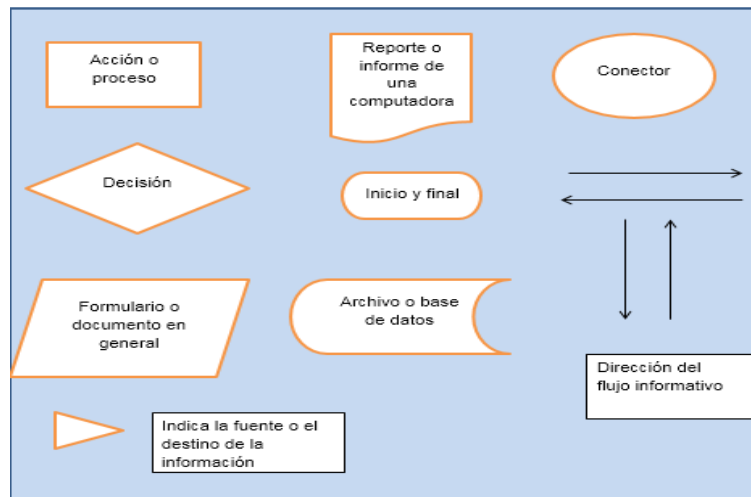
Acción o proceso

Reporte o informe de una computadora

Conector

Decisión

Inicio y final

Formulario o documento en general

Archivo o base de datos

Dirección del flujo informativo

Indica la fuente o el destino de la información